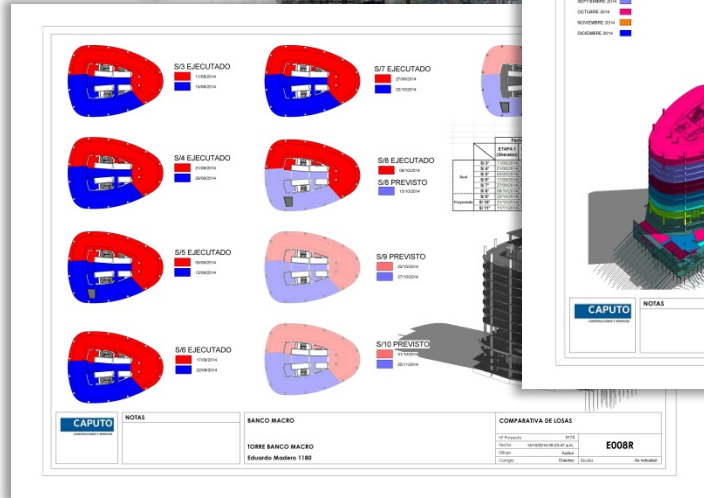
S/3 EJECUTADO
11/08/2014
19/08/2014

S/7 EJECUTADO
21/09/2014
05/10/2014

S/4 EJECUTADO
21/08/2014
29/08/2014

S/8 EJECUTADO
06/10/2014
S/8 PREVISTO
13/10/2014

S/5 EJECUTADO
06/09/2014
12/09/2014

S/9 PREVISTO
22/10/2014
27/10/2014

S/6 EJECUTADO
17/09/2014
22/09/2014

S/10 PREVISTO
01/11/2014
02/11/2014

| | | ETAPA 1 (Steeldeck) |
|---|---|---|
| Real | S/ 3° | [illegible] |
| | S/ 4° | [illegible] |
| | S/ 5° | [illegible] |
| | S/ 6° | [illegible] |
| | S/ 7° | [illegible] |
| | S/ 8° | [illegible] |
| Proyectado | S/ 8° | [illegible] |
| | S/ 9° | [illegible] |
| | S/ 10° | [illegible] |
| | S/ 11° | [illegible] |

SEPTIEMBRE 2014
OCTUBRE 2014
NOVIEMBRE 2014
DICIEMBRE 2014

CAPUTO
CONSTRUCCIONES Y SERVICIOS
NOTAS

CAPUTO
CONSTRUCCIONES Y SERVICIOS
NOTAS
BANCO MACRO
TORRE BANCO MACRO
Eduardo Madero 1180
COMPARATIVA DE LOSAS
N° Proyecto
Fecha 14/10/2014 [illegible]
Dibujo Autor
Comprobado Checker
E008R
Escala As indicated